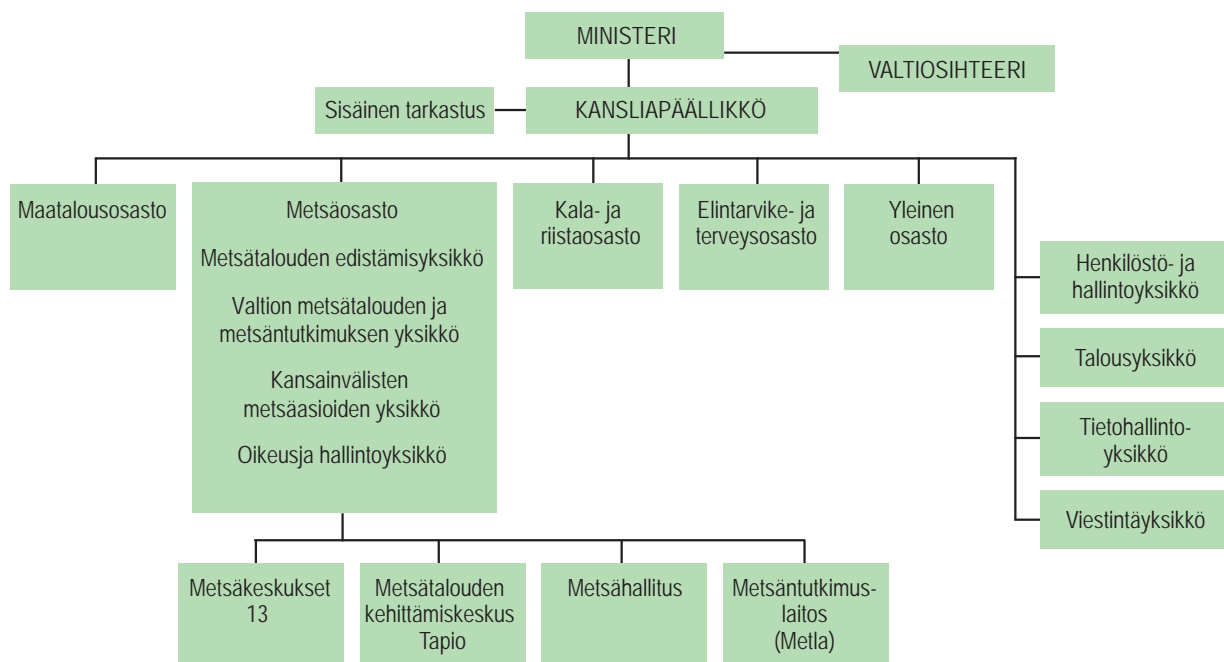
MINISTERI

VALTIOSIHTEERI

Sisäinen tarkastus

KANSLIAPÄÄLLIKKÖ

Maatalousosasto

Metsäosasto

Metsätalouden edistämisyksikkö

Valtion metsätalouden ja metsäntutkimuksen yksikkö

Kansainvälisten metsäasioiden yksikkö

Oikeusja hallintoyksikkö

Kala- ja riistaosasto

Elintarvike- ja terveysosasto

Yleinen osasto

Henkilöstö- ja hallintoyksikkö

Talousyksikkö

Tietohallintoyksikkö

Viestintäyksikkö

Metsäkeskukset 13

Metsätalouden kehittämiskeskus Tapio

Metsähallitus

Metsäntutkimuslaitos (Metla)